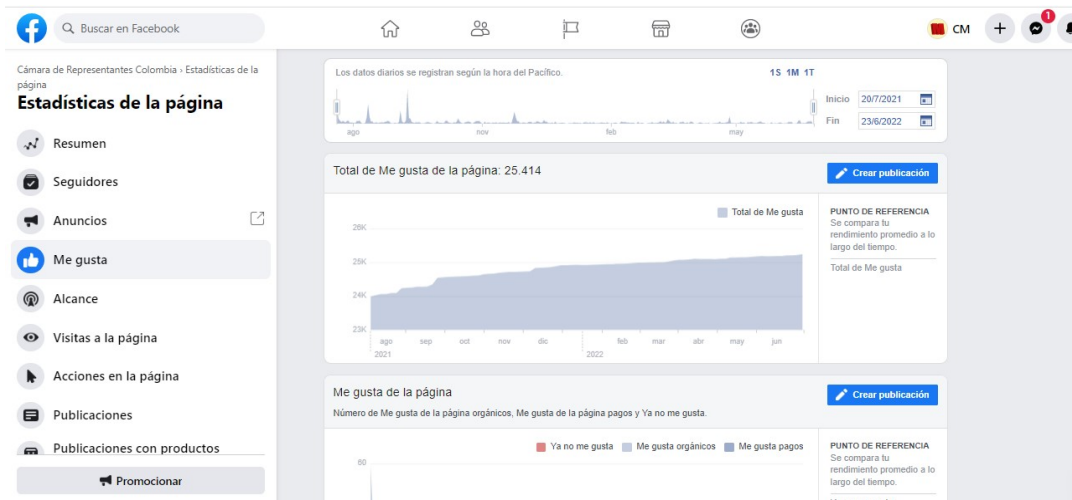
Buscar en Facebook

CM

1

Cámara de Representantes Colombia › Estadísticas de la página

Estadísticas de la página

Resumen

Seguidores

Anuncios

Me gusta

Alcance

Visitas a la página

Acciones en la página

Publicaciones

Publicaciones con productos

Promocionar

Los datos diarios se registran según la hora del Pacífico.

1S 1M 1T

ago nov feb may

Inicio 20/7/2021

Fin 23/6/2022

Total de Me gusta de la página: 25.414

Crear publicación

Total de Me gusta

26K
25K
24K
23K

ago sep oct nov dic feb mar abr may jun
2021 2022

PUNTO DE REFERENCIA
Se compara tu rendimiento promedio a lo largo del tiempo.

Total de Me gusta

Me gusta de la página

Crear publicación

Número de Me gusta de la página orgánicos, Me gusta de la página pagos y Ya no me gusta.

Ya no me gusta Me gusta orgánicos Me gusta pagos

80

PUNTO DE REFERENCIA
Se compara tu rendimiento promedio a lo largo del tiempo.